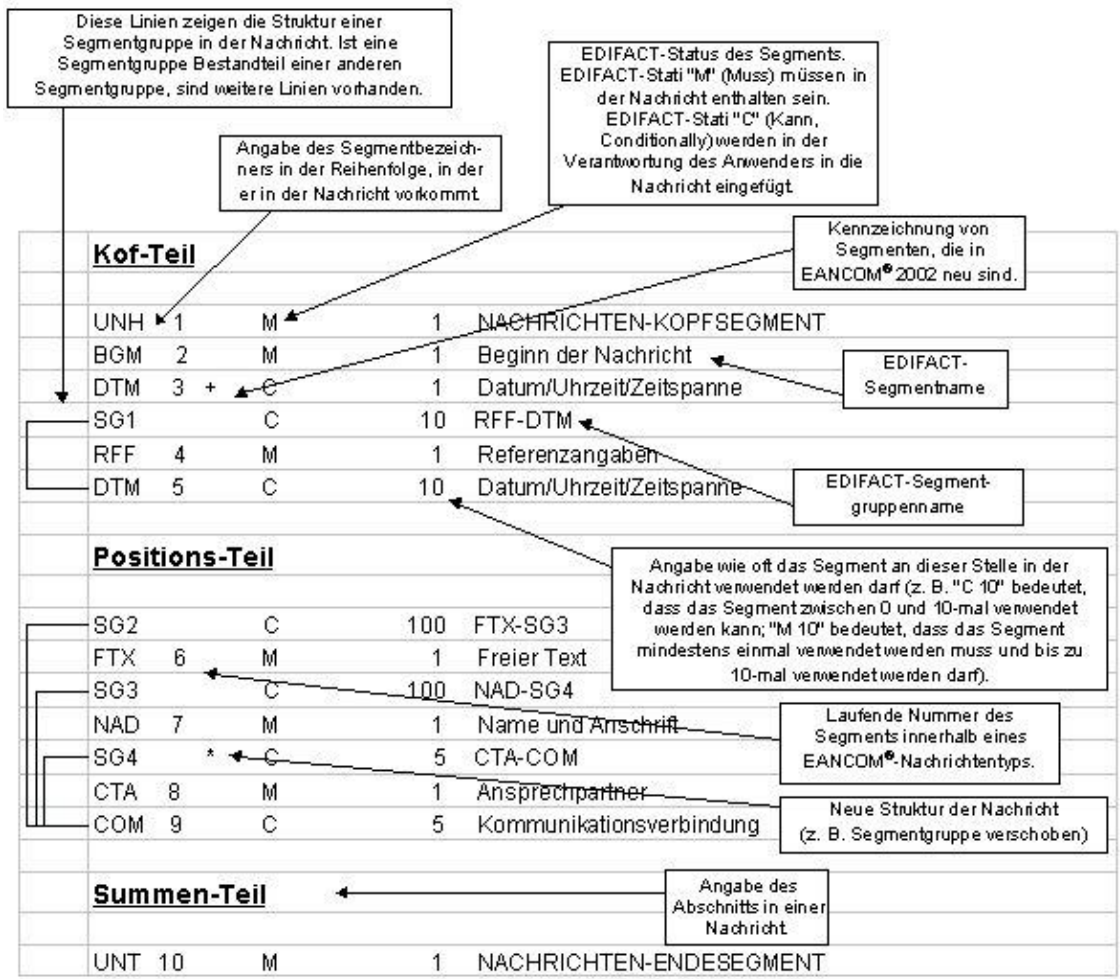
Diese Linien zeigen die Struktur einer Segmentgruppe in der Nachricht. Ist eine Segmentgruppe Bestandteil einer anderen Segmentgruppe, sind weitere Linien vorhanden.

Angabe des Segmentbezeichners in der Reihenfolge, in der er in der Nachricht vorkommt.

EDIFACT-Status des Segments. EDIFACT-Stati "M" (Muss) müssen in der Nachricht enthalten sein. EDIFACT-Stati "C" (Kann, Conditionally) werden in der Verantwortung des Anwenders in die Nachricht eingefügt.

Kennzeichnung von Segmenten, die in EANCOM® 2002 neu sind.

Kof-Teil

| | | | | |
|---|---|---|---|---|
| UNH | 1 | M | 1 | NACHRICHTEN-KOPFSEGMENT |
| BGM | 2 | M | 1 | Beginn der Nachricht |
| DTM | 3 + | C | 1 | Datum/Uhrzeit/Zeitspanne |
| SG1 | | C | 10 | RFF-DTM |
| RFF | 4 | M | 1 | Referenzangaben |
| DTM | 5 | C | 10 | Datum/Uhrzeit/Zeitspanne |

EDIFACT-Segmentname

EDIFACT-Segmentgruppenname

Positions-Teil

Angabe wie oft das Segment an dieser Stelle in der Nachricht verwendet werden darf (z. B. "C 10" bedeutet, dass das Segment zwischen 0 und 10-mal verwendet werden kann; "M 10" bedeutet, dass das Segment mindestens einmal verwendet werden muss und bis zu 10-mal verwendet werden darf).

| | | | | |
|---|---|---|---|---|
| SG2 | | C | 100 | FTX-SG3 |
| FTX | 6 | M | 1 | Freier Text |
| SG3 | | C | 100 | NAD-SG4 |
| NAD | 7 | M | 1 | Name und Anschrift |
| SG4 | * | C | 5 | CTA-COM |
| CTA | 8 | M | 1 | Ansprechpartner |
| COM | 9 | C | 5 | Kommunikationsverbindung |

Laufende Nummer des Segments innerhalb eines EANCOM®-Nachrichtentyps.

Neue Struktur der Nachricht (z. B. Segmentgruppe verschoben)

Summen-Teil

Angabe des Abschnitts in einer Nachricht.

| | | | | |
|---|---|---|---|---|
| UNT | 10 | M | 1 | NACHRICHTEN-ENDESEGMENT |